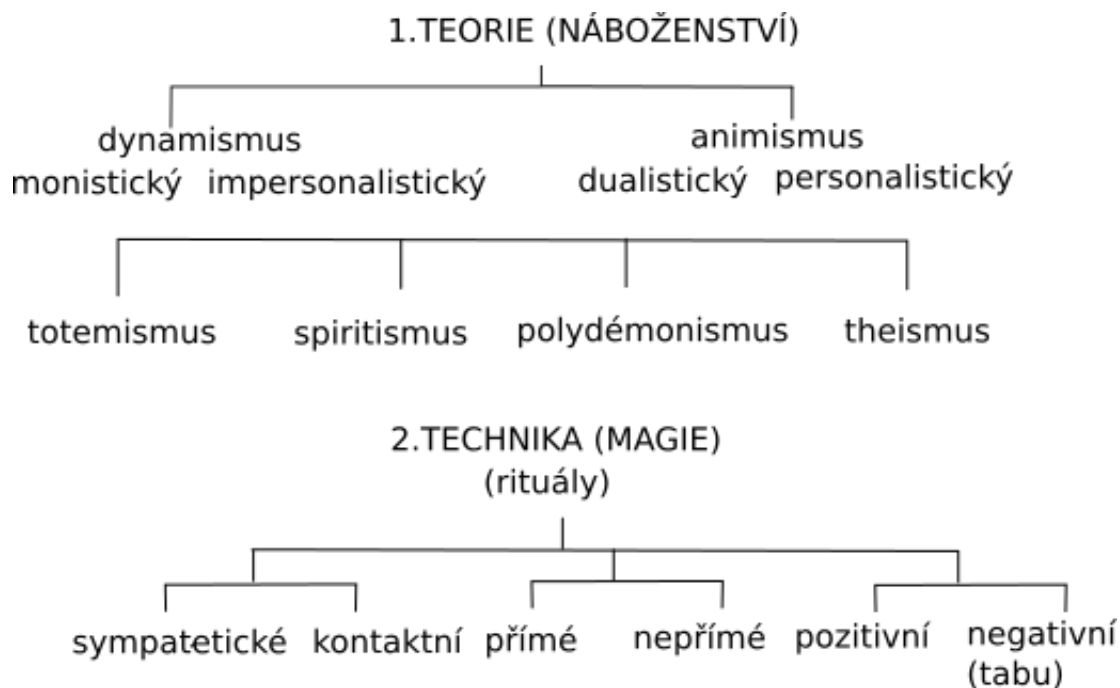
1.TEORIE (NÁBOŽENSTVÍ)

dynamismus
monistický impersonalistický

animismus
dualistický personalistický

totemismus spiritismus polydémonismus theismus

2.TECHNIKA (MAGIE)
(rituály)

sympatetické kontaktní přímé nepřímé pozitivní negativní (tabu)